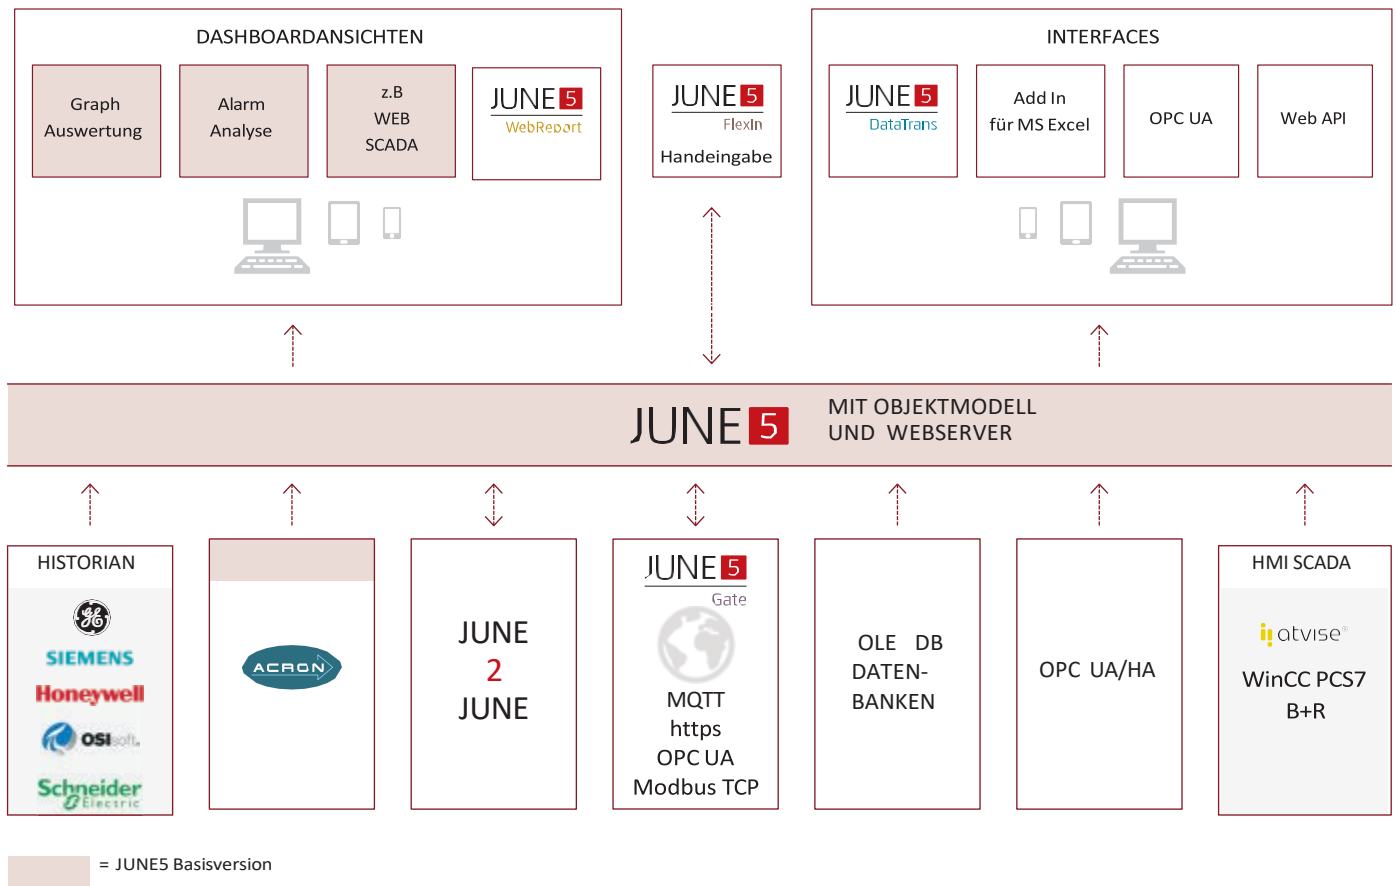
DASHBOARDANSICHTEN

Graph Auswertung

Alarm Analyse

z.B WEB SCADA

JUNE 5 WebReport

JUNE 5 FlexIn Handeingabe

INTERFACES

JUNE 5 DataTrans

Add In für MS Excel

OPC UA

Web API

JUNE 5 MIT OBJEKTMODELL UND WEBSERVER

HISTORIAN

GE
SIEMENS
Honeywell
OSIsoft.
Schneider Electric

ACRON

JUNE 2 JUNE

JUNE 5 Gate
MQTT
https
OPC UA
Modbus TCP

OLE DB DATEN-BANKEN

OPC UA/HA

HMI SCADA

atvise

WinCC PCS7 B+R

= JUNE5 Basisversion